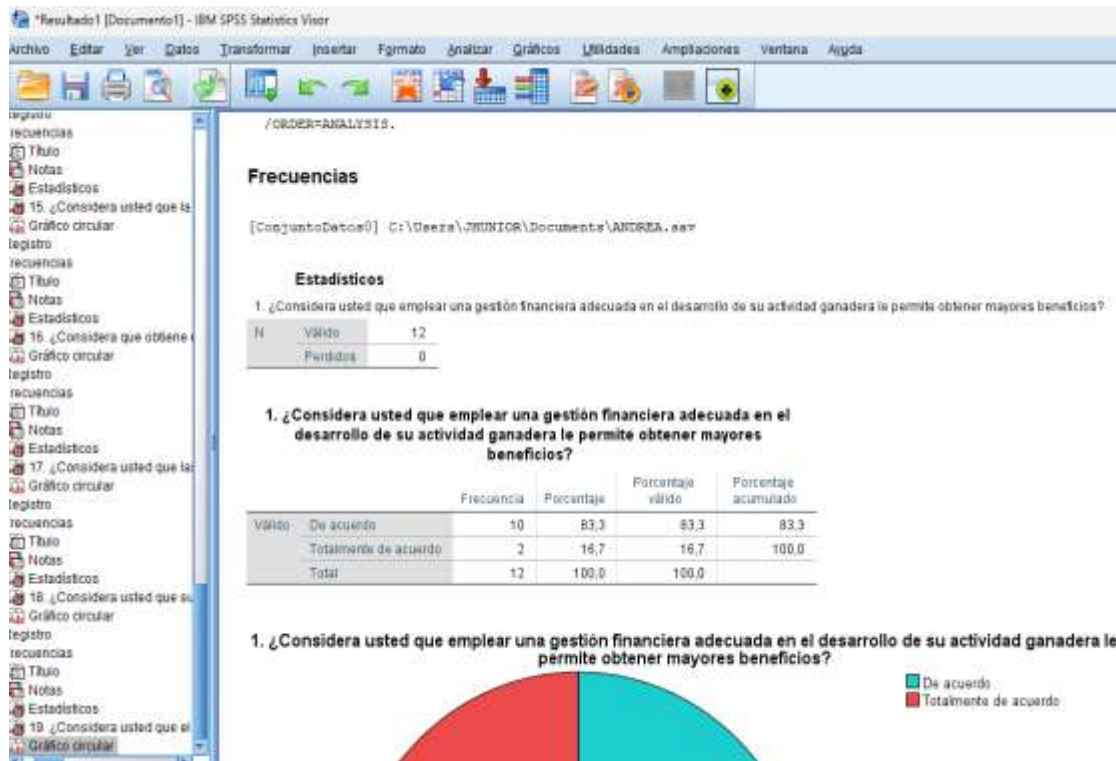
*Resultado1 [Documento1] - IBM SPSS Statistics Visor

Archivo Editar Ver Datos Transformar Insertar Formato Analizar Gráficos Utilidades Ampliaciones Ventana Ayuda

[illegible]
recuencias
Título
Notas
Estadísticos
15. ¿Considera usted que la
Gráfico circular
legistro
recuencias
Título
Notas
Estadísticos
16. ¿Considera que obtiene
Gráfico circular
legistro
recuencias
Título
Notas
Estadísticos
17. ¿Considera usted que la
Gráfico circular
legistro
recuencias
Título
Notas
Estadísticos
18. ¿Considera usted que su
Gráfico circular
legistro
recuencias
Título
Notas
Estadísticos
19. ¿Considera usted que el
Gráfico circular

/ORDER=ANALYSIS.

Frecuencias

[ConjuntoDatos0] C:\Users\JHUNIOR\Documents\ANDREA.sav

Estadísticos

1. ¿Considera usted que emplear una gestión financiera adecuada en el desarrollo de su actividad ganadera le permite obtener mayores beneficios?

| N | Válido | 12 |
|---|---|---|
| | Perdidos | 0 |

1. ¿Considera usted que emplear una gestión financiera adecuada en el desarrollo de su actividad ganadera le permite obtener mayores beneficios?

| | | Frecuencia | Porcentaje | Porcentaje válido | Porcentaje acumulado |
|---|---|---|---|---|---|
| Válido | De acuerdo | 10 | 83,3 | 83,3 | 83,3 |
| | Totalmente de acuerdo | 2 | 16,7 | 16,7 | 100,0 |
| | Total | 12 | 100,0 | 100,0 | |

1. ¿Considera usted que emplear una gestión financiera adecuada en el desarrollo de su actividad ganadera le permite obtener mayores beneficios?

De acuerdo
Totalmente de acuerdo